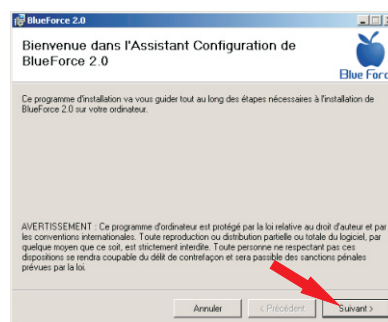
BlueForce 2.0

Bienvenue dans l'Assistant Configuration de BlueForce 2.0

Blue Forc

Ce programme d'installation va vous guider tout au long des étapes nécessaires à l'installation de BlueForce 2.0 sur votre ordinateur.

AVERTISSEMENT : Ce programme d'ordinateur est protégé par la loi relative au droit d'auteur et par les conventions internationales. Toute reproduction ou distribution partielle ou totale du logiciel, par quelque moyen que ce soit, est strictement interdite. Toute personne ne respectant pas ces dispositions se rendra coupable du délit de contrefaçon et sera passible des sanctions pénales prévues par la loi.

Annuler < Précédent Suivant >